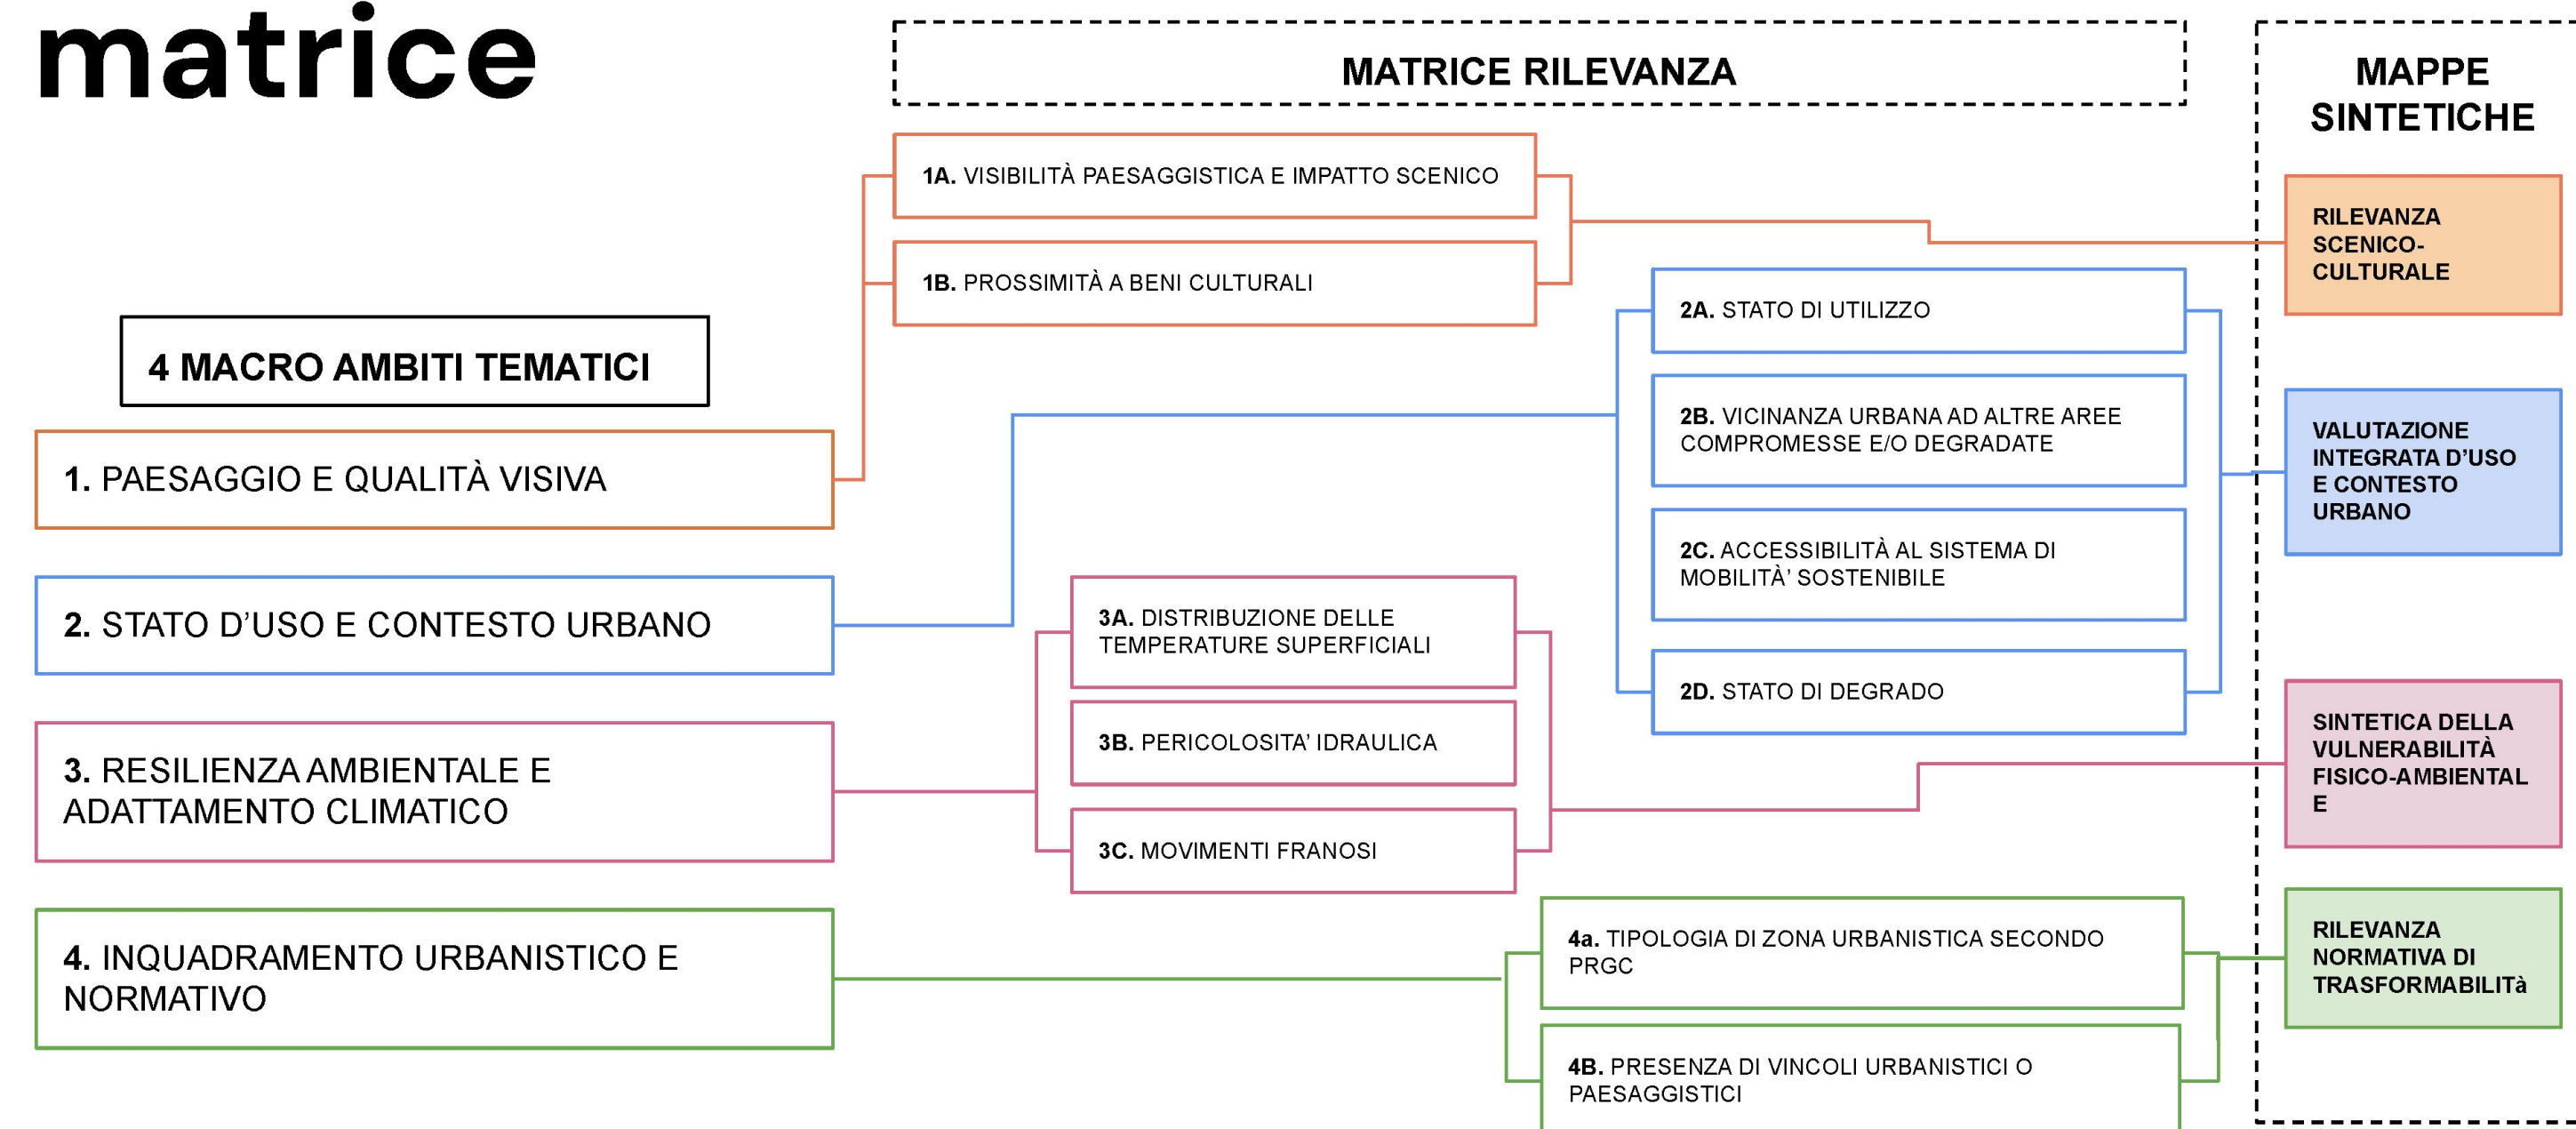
matrice

MATRICE RILEVANZA

MAPPE SINTETICHE

1A. VISIBILITÀ PAESAGGISTICA E IMPATTO SCENICO

1B. PROSSIMITÀ A BENI CULTURALI

RILEVANZA SCENICO-CULTURALE

4 MACRO AMBITI TEMATICI

2A. STATO DI UTILIZZO

2B. VICINANZA URBANA AD ALTRE AREE COMPROMESSE E/O DEGRADATE

VALUTAZIONE INTEGRATA D'USO E CONTESTO URBANO

1. PAESAGGIO E QUALITÀ VISIVA

2C. ACCESSIBILITÀ AL SISTEMA DI MOBILITÀ' SOSTENIBILE

2. STATO D'USO E CONTESTO URBANO

3A. DISTRIBUZIONE DELLE TEMPERATURE SUPERFICIALI

2D. STATO DI DEGRADO

3B. PERICOLOSITA' IDRAULICA

SINTETICA DELLA VULNERABILITÀ FISICO-AMBIENTAL E

3. RESILIENZA AMBIENTALE E ADATTAMENTO CLIMATICO

3C. MOVIMENTI FRANOSI

4a. TIPOLOGIA DI ZONA URBANISTICA SECONDO PRGC

RILEVANZA NORMATIVA DI TRASFORMABILITà

4. INQUADRAMENTO URBANISTICO E NORMATIVO

4B. PRESENZA DI VINCOLI URBANISTICI O PAESAGGISTICI